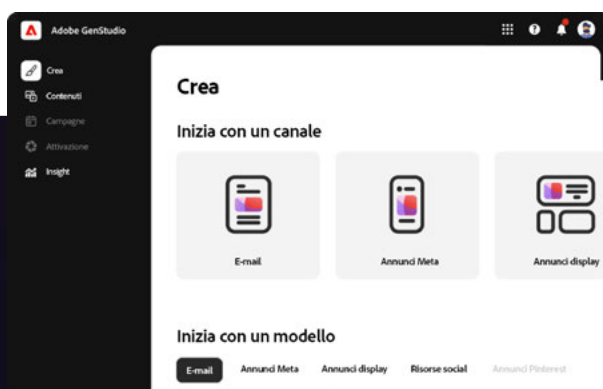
Adobe GenStudio

Crea
Contenuti
Campagne
Attivazione
Insight

Crea

Inizia con un canale

E-mail

Annunci Meta

Annunci display

Inizia con un modello

E-mail
Annunci Meta
Annunci display
Risorse social
Annunci Pinterest